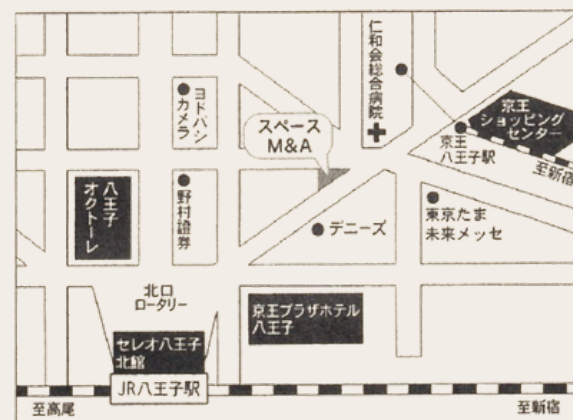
仁和会総合病院

ヨドバシカメラ

スペース M&A

京王ショッピングセンター

京王八王子駅

至新宿

八王子オクトーレ

野村證券

デニーズ

東京たま未来メッセ

北口ロータリー

京王プラザホテル八王子

セレオ八王子北館

JR八王子駅

至高尾

至新宿